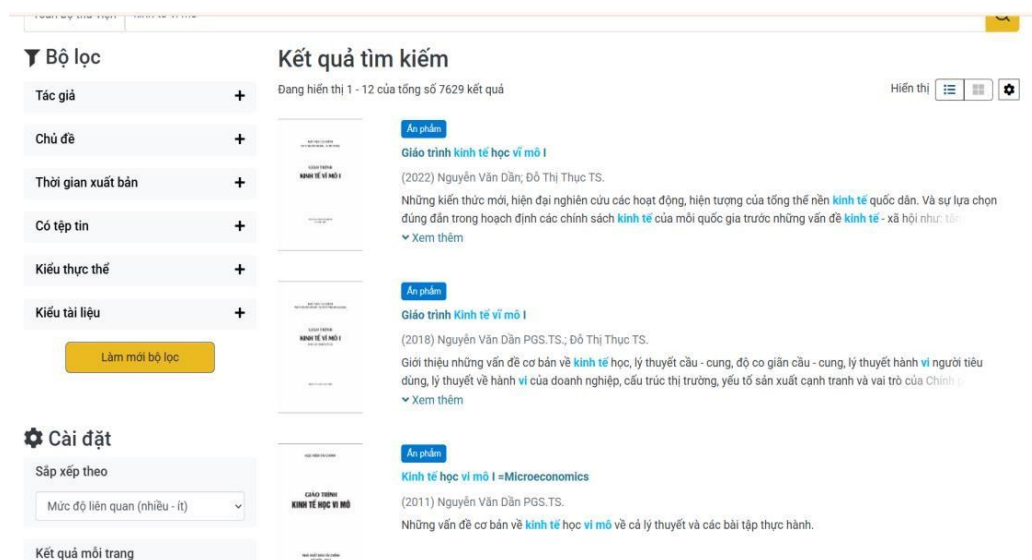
Toàn bộ thư viện | kinh tế vi mô

Bộ lọc

Tác giả +

Chủ đề +

Thời gian xuất bản +

Có tệp tin +

Kiểu thực thể +

Kiểu tài liệu +

Làm mới bộ lọc

Cài đặt

Sắp xếp theo

Mức độ liên quan (nhiều - ít)

Kết quả mỗi trang

Kết quả tìm kiếm

Đang hiển thị 1 - 12 của tổng số 7629 kết quả

Hiển thị

GIÁO TRÌNH KINH TẾ VI MÔ I

Ấn phẩm

Giáo trình kinh tế học vĩ mô I

(2022) Nguyễn Văn Dần; Đỗ Thị Thục TS.

Những kiến thức mới, hiện đại nghiên cứu các hoạt động, hiện tượng của tổng thể nền kinh tế quốc dân. Và sự lựa chọn đúng đắn trong hoạch định các chính sách kinh tế của mỗi quốc gia trước những vấn đề kinh tế - xã hội như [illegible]

Xem thêm

GIÁO TRÌNH KINH TẾ VI MÔ I

Ấn phẩm

Giáo trình Kinh tế vĩ mô I

(2018) Nguyễn Văn Dần PGS.TS.; Đỗ Thị Thục TS.

Giới thiệu những vấn đề cơ bản về kinh tế học, lý thuyết cầu - cung, độ co giãn cầu - cung, lý thuyết hành vi người tiêu dùng, lý thuyết về hành vi của doanh nghiệp, cấu trúc thị trường, yếu tố sản xuất cạnh tranh và vai trò của Chính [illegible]

Xem thêm

GIÁO TRÌNH KINH TẾ HỌC VI MÔ

Ấn phẩm

Kinh tế học vi mô I =Microeconomics

(2011) Nguyễn Văn Dần PGS.TS.

Những vấn đề cơ bản về kinh tế học vi mô về cả lý thuyết và các bài tập thực hành.